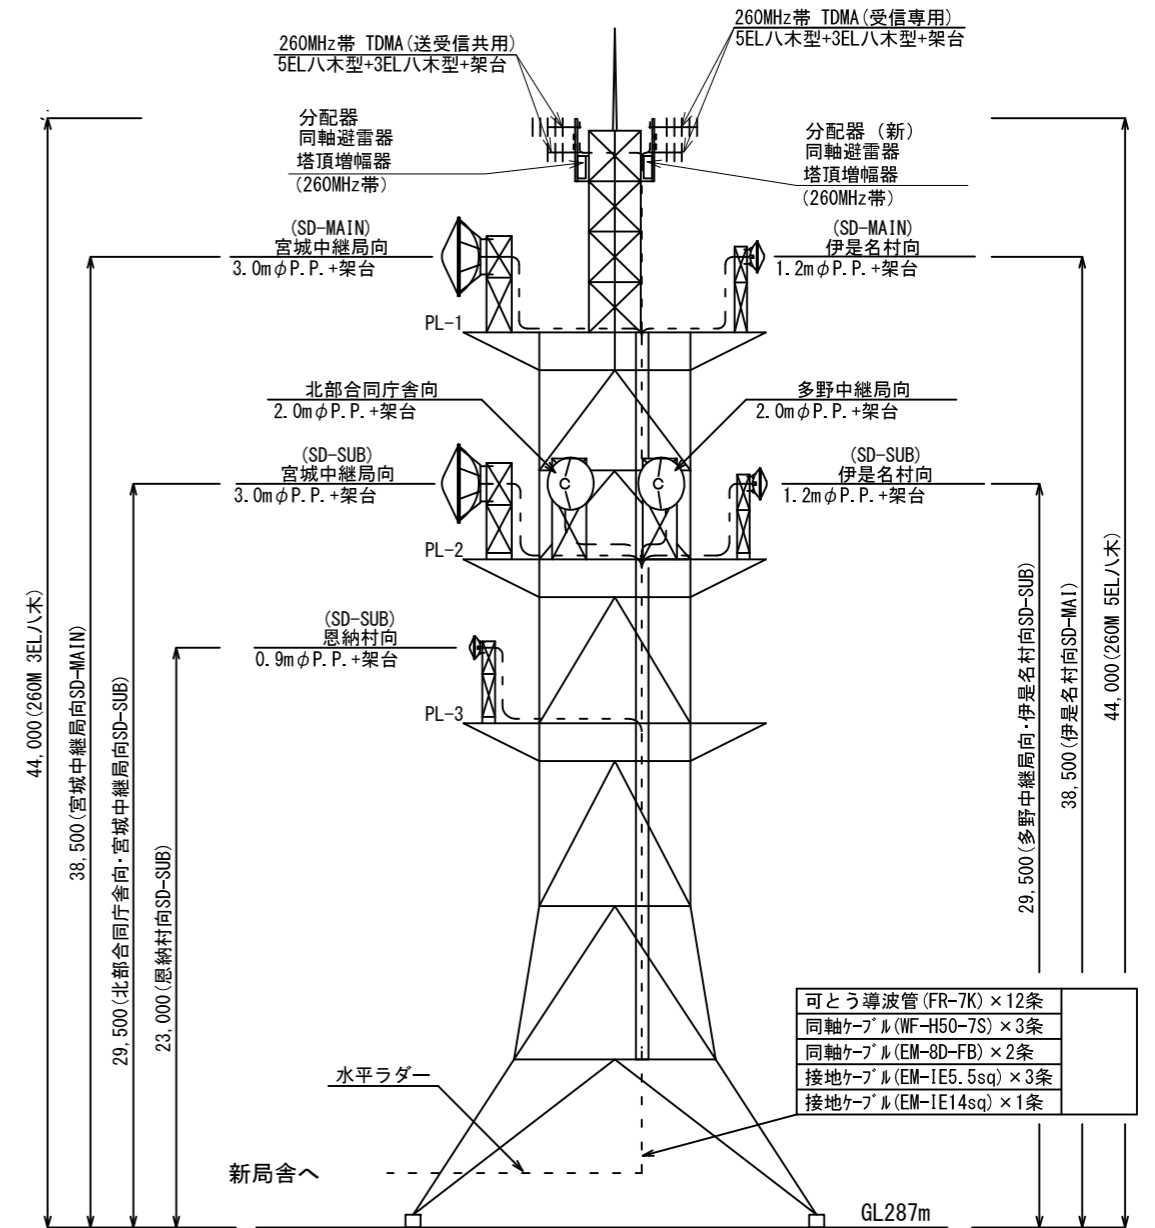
260MHz帯 TDMA(送受信共用)
5EL八木型+3EL八木型+架台

260MHz帯 TDMA(受信専用)
5EL八木型+3EL八木型+架台

分配器
同軸避雷器
塔頂増幅器
(260MHz帯)

分配器 (新)
同軸避雷器
塔頂増幅器
(260MHz帯)

(SD-MAIN)
宮城中継局向
3.0mφP.P.+架台

(SD-MAIN)
伊是名村向
1.2mφP.P.+架台

PL-1

北部合同庁舎向
2.0mφP.P.+架台

多野中継局向
2.0mφP.P.+架台

(SD-SUB)
宮城中継局向
3.0mφP.P.+架台

(SD-SUB)
伊是名村向
1.2mφP.P.+架台

PL-2

(SD-SUB)
恩納村向
0.9mφP.P.+架台

PL-3

44,000(260M 3EL八木)
38,500(宮城中継局向SD-MAIN)
29,500(北部合同庁舎向・宮城中継局向SD-SUB)
23,000(恩納村向SD-SUB)

29,500(多野中継局向・伊是名村向SD-SUB)
38,500(伊是名村向SD-MAI)
44,000(260M 5EL八木)

| 可とう導波管(FR-7K)×12条 | |
|---|---|
| 同軸ケーブル(WF-H50-7S)×3条 | |
| 同軸ケーブル(EM-8D-FB)×2条 | |
| 接地ケーブル(EM-IE5.5sq)×3条 | |
| 接地ケーブル(EM-IE14sq)×1条 | |

水平ラダー

新局舎へ

GL287m